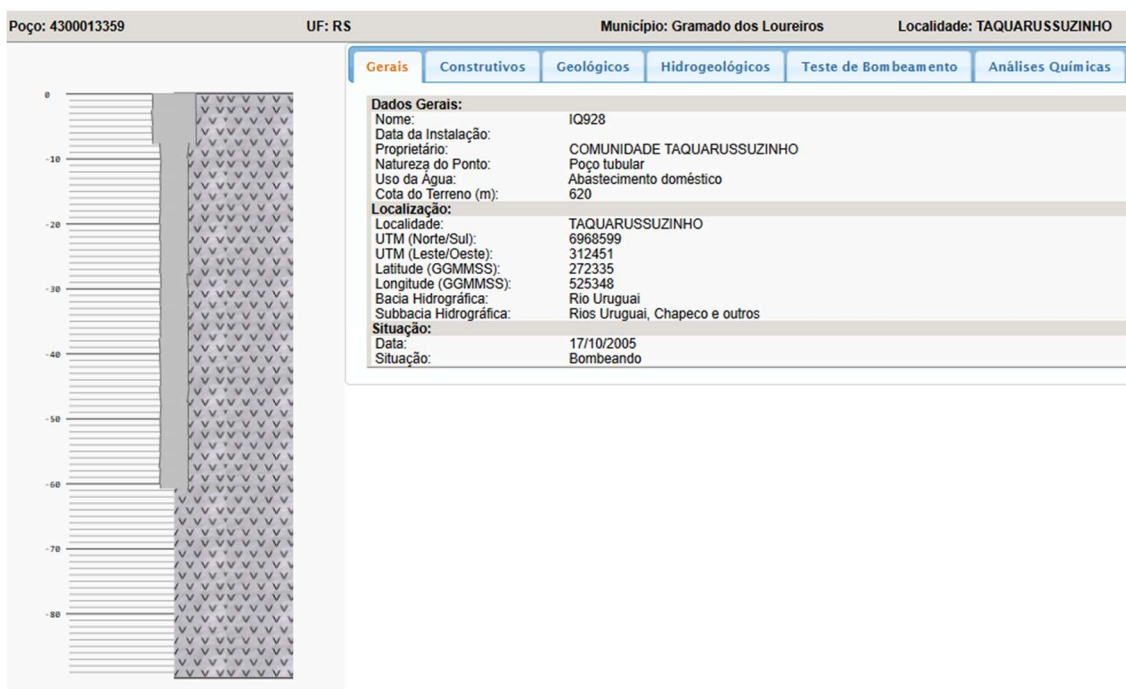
Poço: 4300013359 UF: RS Município: Gramado dos Loureiros Localidade: TAQUARUSSUZINHO

Gerais | Construtivos | Geológicos | Hidrogeológicos | Teste de Bombeamento | Análises Químicas

0
-10
-20
-30
-40
-50
-60
-70
-80

| Dados Gerais: | |
|---|---|
| Nome: | IQ928 |
| Data da Instalação: | |
| Proprietário: | COMUNIDADE TAQUARUSSUZINHO |
| Natureza do Ponto: | Poço tubular |
| Uso da Água: | Abastecimento doméstico |
| Cota do Terreno (m): | 620 |
| Localização: | |
| Localidade: | TAQUARUSSUZINHO |
| UTM (Norte/Sul): | 6968599 |
| UTM (Leste/Oeste): | 312451 |
| Latitude (GGMMSS): | 272335 |
| Longitude (GGMMSS): | 525348 |
| Bacia Hidrográfica: | Rio Uruguai |
| Subbacia Hidrográfica: | Rios Uruguai, Chapeco e outros |
| Situação: | |
| Data: | 17/10/2005 |
| Situação: | Bombeando |